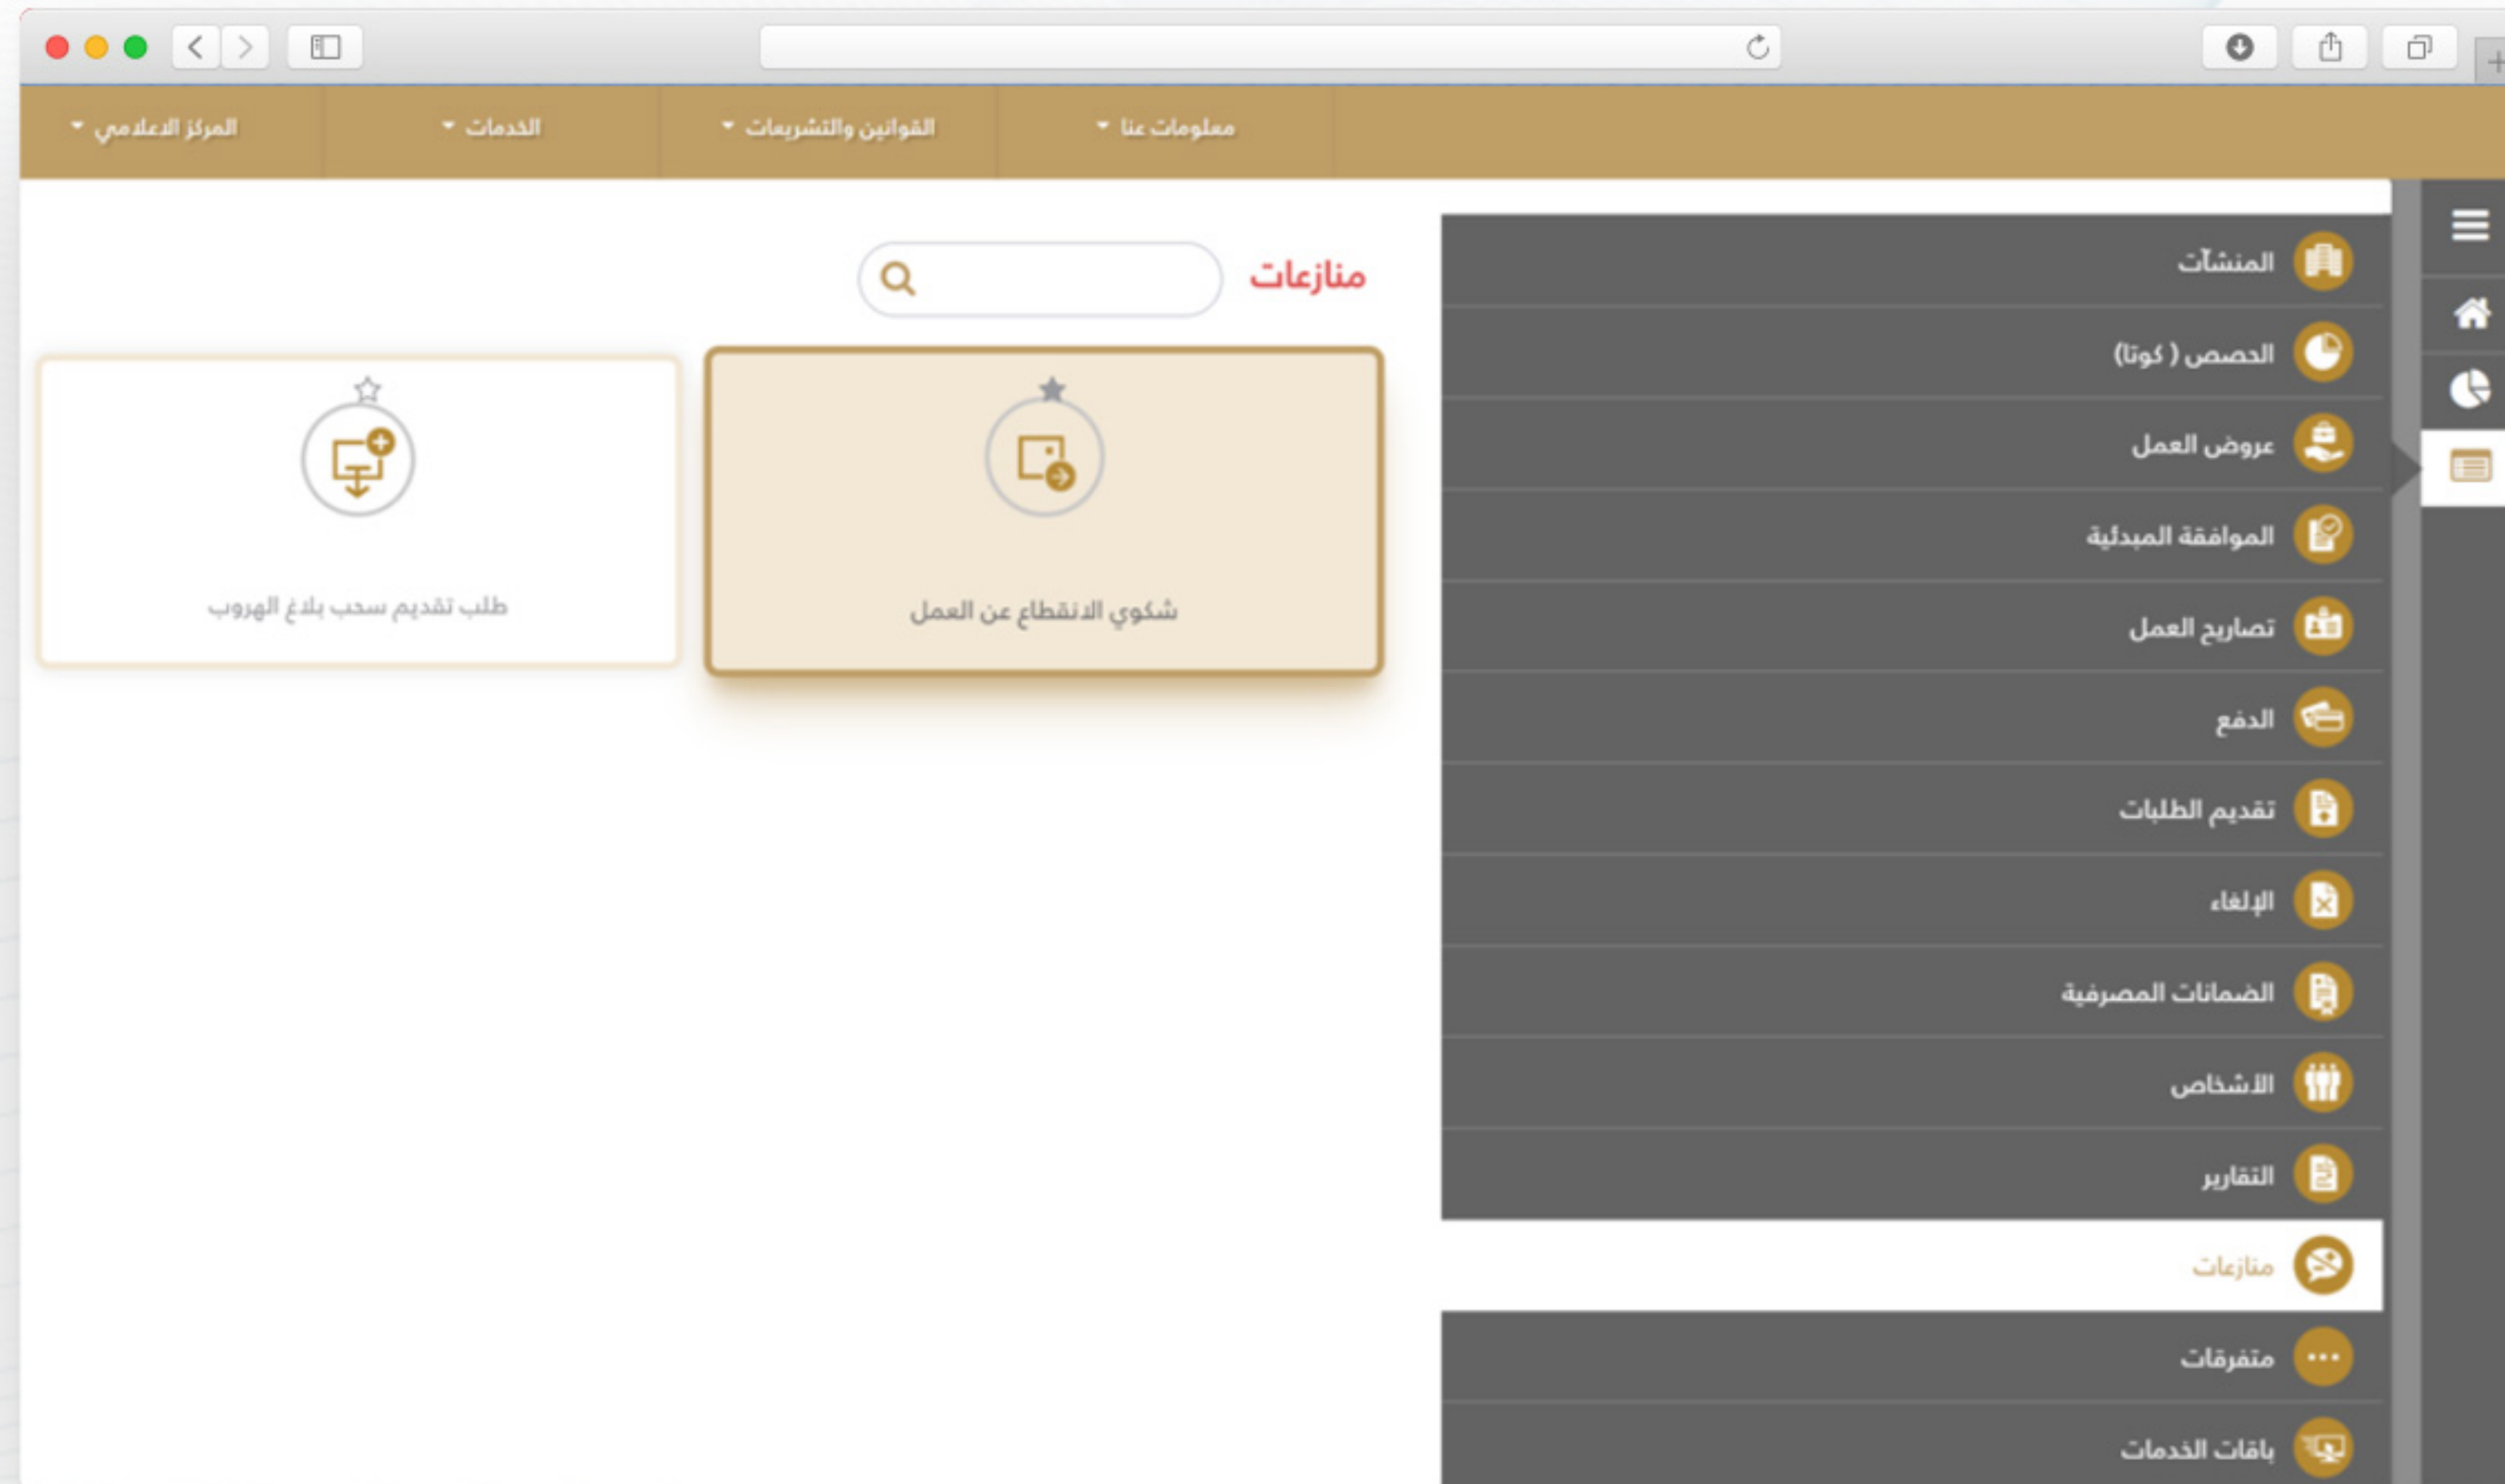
معلومات عنا ▾ القوانين والتشريعات ▾ الخدمات ▾ المركز الاعلامي ▾

المنشآت
الحصص ( كوتا)
عروض العمل
الموافقة المبدئية
تصاريح العمل
الدفع
تقديم الطلبات
الإلغاء
الضمانات المصرفية
الاشخاص
التقارير
منازعات
متفرقات
باقات الخدمات

منازعات

شكوى الانقطاع عن العمل

طلب تقديم سحب بلاغ الهروب